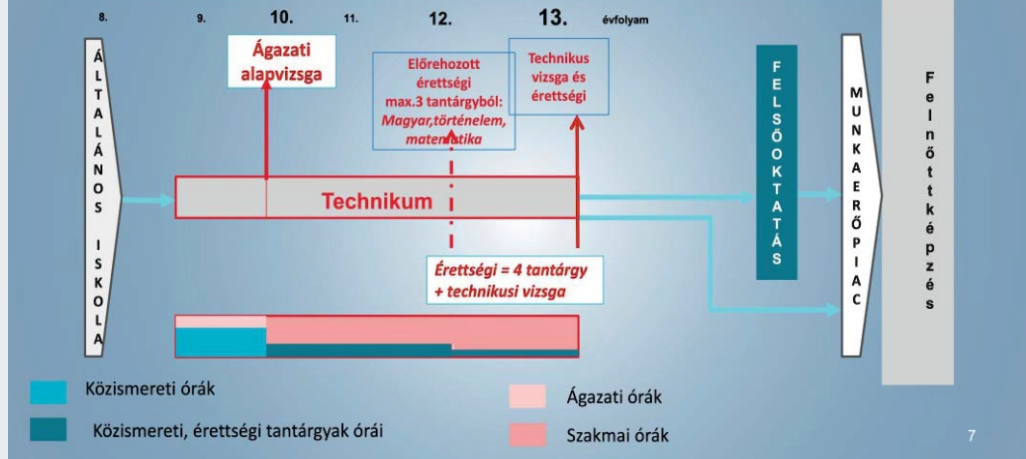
8. 9. 10. 11. 12. 13. évfolyam

ÁLTALÁNOS ISKOLA

Ágazati alapvizsga

Előrehozott érettségi max.3 tantárgyból: Magyar,történelem, matematika

Technikus vizsga és érettségi

Technikum

Érettségi = 4 tantárgy + technikusi vizsga

FELSŐOKTATÁS

MUNKAERŐPIAC

Felnőttképzés

Közismereti órák

Közismereti, érettségi tantárgyak órái

Ágazati órák

Szakmai órák

7